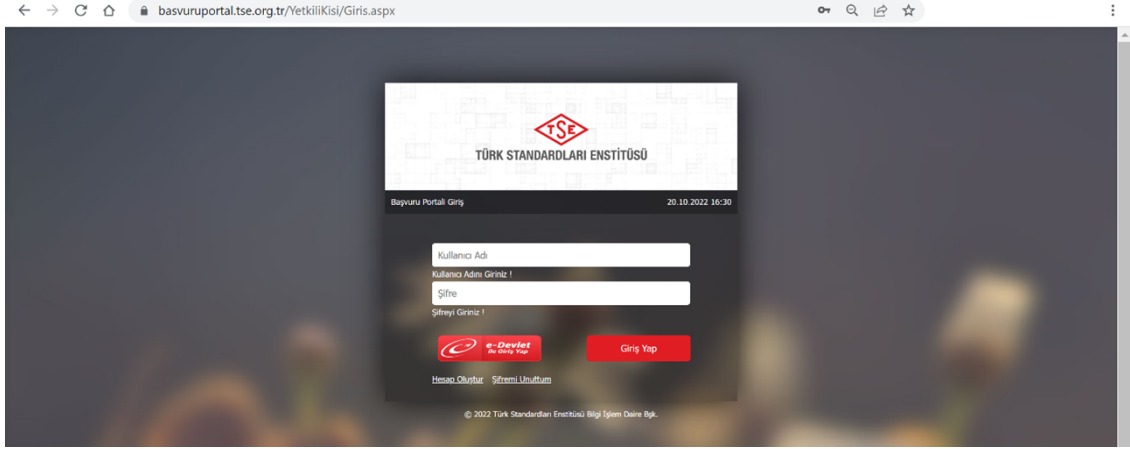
basvuruportal.tse.org.tr/YetkiliKisi/Giris.aspx

TSE
TÜRK STANDARDLARI ENSTİTÜSÜ

Başvuru Portali Giriş

20.10.2022 16:30

Kullanıcı Adı

Kullanıcı Adını Giriniz !

Şifre

Şifreyi Giriniz !

e-Devlet ile Giriş Yap

Giriş Yap

Hesap Oluştur Şifremi Unuttum

© 2022 Türk Standardları Enstitüsü Bilgi İşlem Daire Bşk.